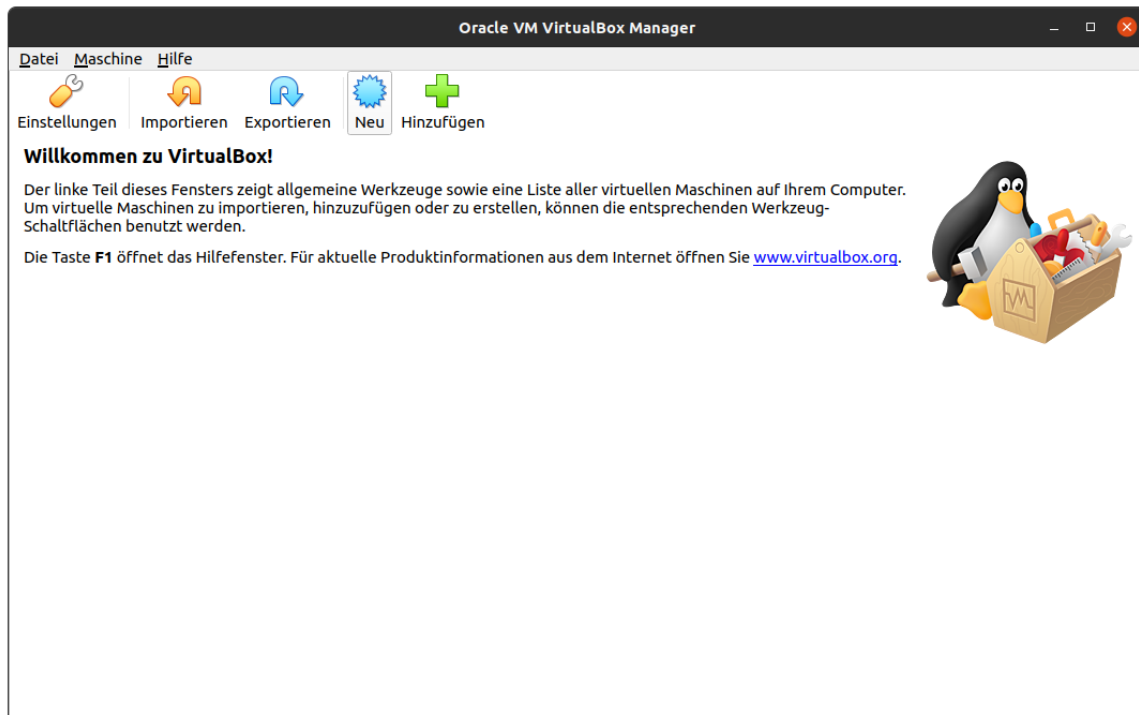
Oracle VM VirtualBox Manager

Datei Maschine Hilfe

Einstellungen Importieren Exportieren Neu Hinzufügen

Willkommen zu VirtualBox!

Der linke Teil dieses Fensters zeigt allgemeine Werkzeuge sowie eine Liste aller virtuellen Maschinen auf Ihrem Computer. Um virtuelle Maschinen zu importieren, hinzuzufügen oder zu erstellen, können die entsprechenden Werkzeug-Schaltflächen benutzt werden.

Die Taste **F1** öffnet das Hilfefenster. Für aktuelle Produktinformationen aus dem Internet öffnen Sie www.virtualbox.org.